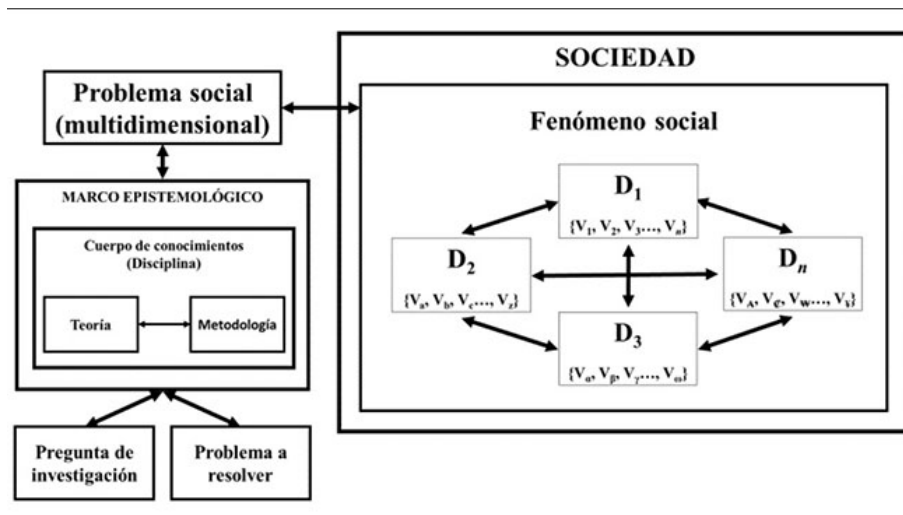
Problema social (multidimensional)

MARCO EPISTEMOLÓGICO

Cuerpo de conocimientos (Disciplina)

Teoría

Metodología

Pregunta de investigación

Problema a resolver

SOCIEDAD

Fenómeno social

$D_1$
$\{V_1, V_2, V_3,..., V_n\}$

$D_2$
$\{V_a, V_b, V_c,..., V_z\}$

$D_n$
$\{V_A, V_Q, V_W,..., V_Y\}$

$D_3$
$\{V_\alpha, V_\beta, V_\gamma,..., V_\omega\}$